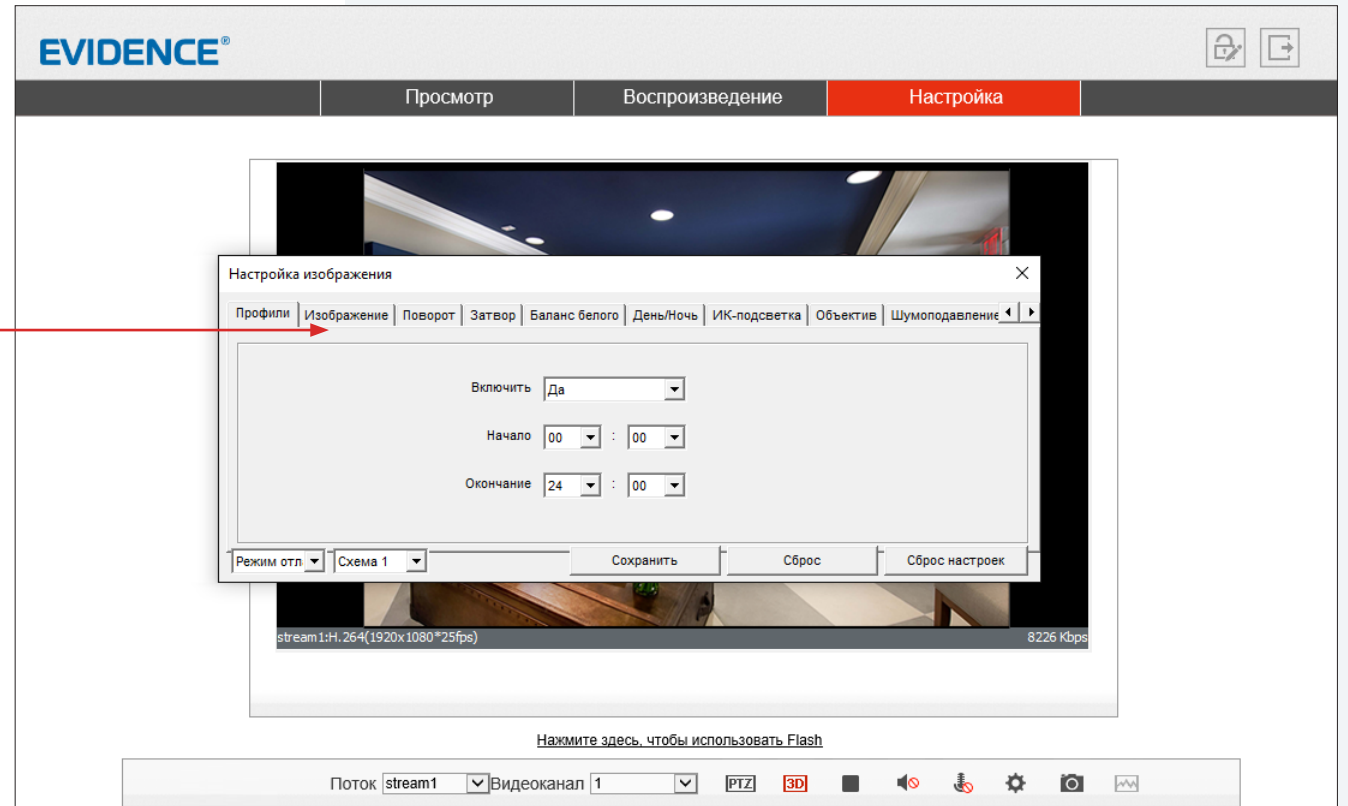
EVIDENCE®

Просмотр
Воспроизведение
Настройка

Настройка изображения

Профили
Изображение
Поворот
Затвор
Баланс белого
День/Ночь
ИК-подсветка
Объектив
Шумоподавление

Включить Да

Начало 00 : 00

Окончание 24 : 00

Режим отл
Схема 1
Сохранить
Сброс
Сброс настроек

stream1:H.264(1920x1080*25fps)
8226 Kbps

Нажмите здесь, чтобы использовать Flash

Поток stream1 Видеоканал 1 PTZ 3D